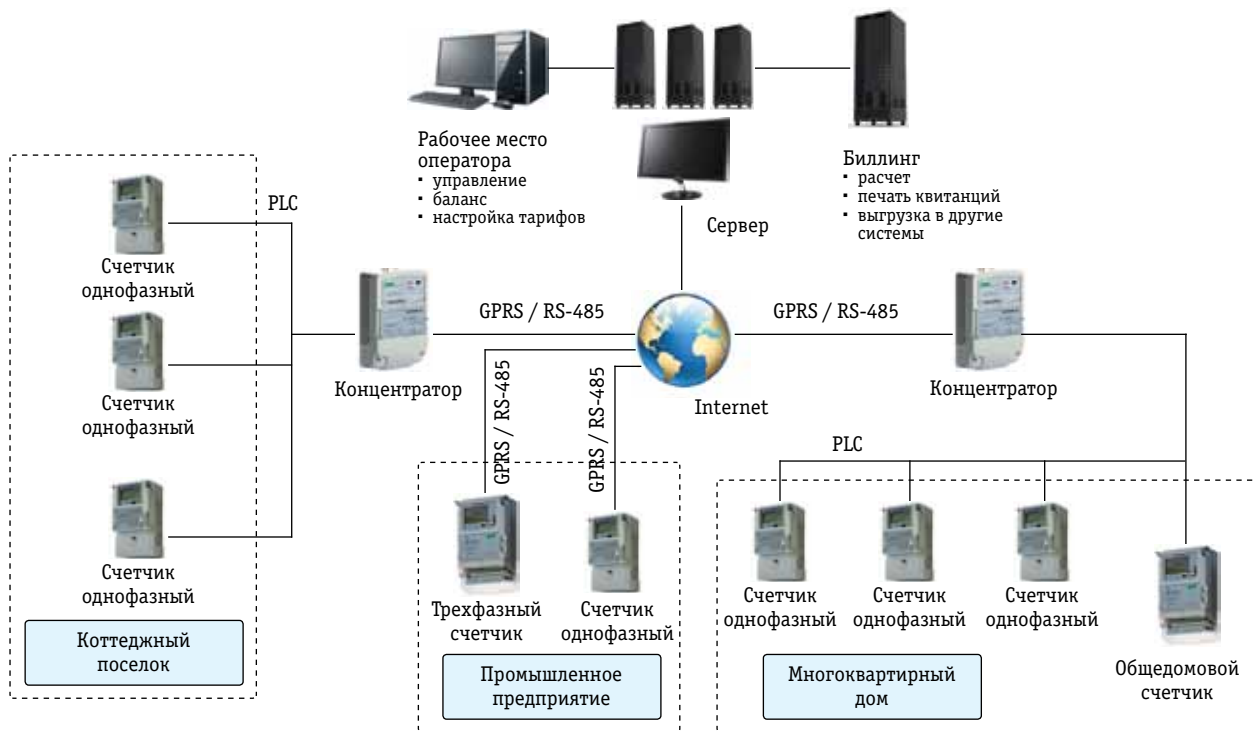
Рабочее место оператора
• управление
• баланс
• настройка тарифов

Сервер

Биллинг
• расчет
• печать квитанций
• выгрузка в другие системы

PLC

Счетчик однофазный

Счетчик однофазный

Счетчик однофазный

Коттеджный поселок

Концентратор

GPRS / RS-485

GPRS / RS-485

GPRS / RS-485

Internet

GPRS / RS-485

Концентратор

PLC

Трехфазный счетчик

Счетчик однофазный

Промышленное предприятие

Счетчик однофазный

Счетчик однофазный

Счетчик однофазный

Многоквартирный дом

Общедомовой счетчик